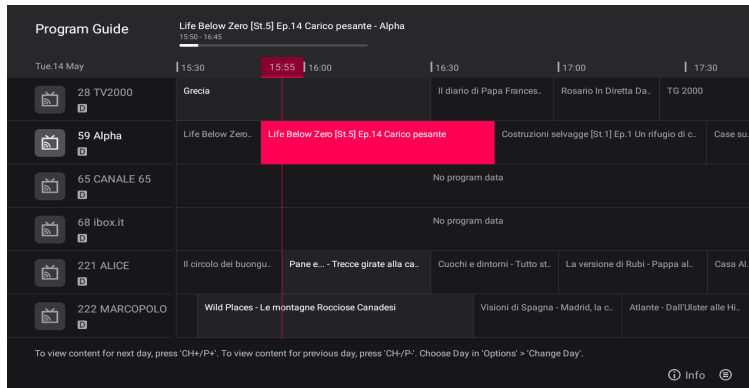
Program Guide

Life Below Zero [St.5] Ep.14 Carico pesante - Alpha
15:50 - 16:45

Tue.14 May | 15:30 | 15:55 | 16:00 | 16:30 | 17:00 | 17:30

28 TV2000
D
Grecia
Il diario di Papa Frances..
Rosario In Diretta Da..
TG 2000

59 Alpha
D
Life Below Zero..
Life Below Zero [St.5] Ep.14 Carico pesante
Costruzioni selvagge [St.1] Ep.1 Un rifugio di c..
Case su..

65 CANALE 65
D
No program data

68 ibox.it
D
No program data

221 ALICE
D
Il circolo dei buongu..
Pane e... - Trecce girate alla ca..
Cuochi e dintorni - Tutto st..
La versione di Rubi - Pappa al..
Casa Al..

222 MARCOPOLO
D
Wild Places - Le montagne Rocciose Canadesi
Visioni di Spagna - Madrid, la c..
Atlante - Dall'Ulster alle Hi..

To view content for next day, press 'CH+/P+'. To view content for previous day, press 'CH-/P-'. Choose Day in 'Options' > 'Change Day'.

Info